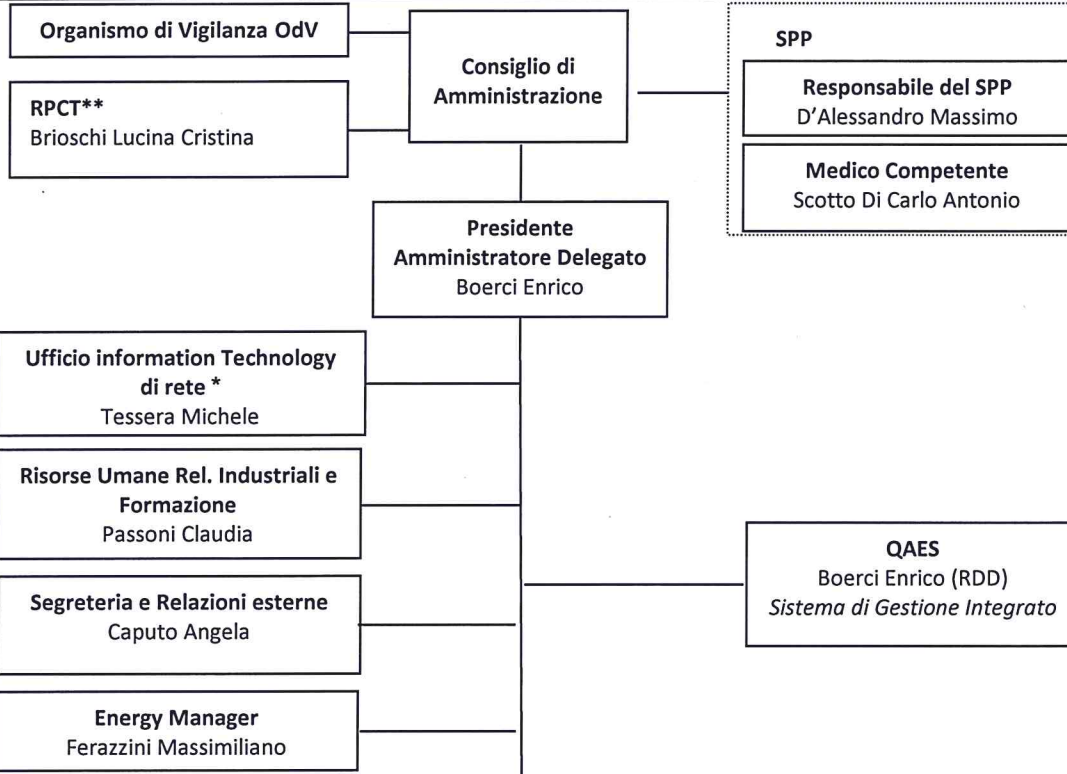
Organismo di Vigilanza OdV

RPCT**
Brioschi Lucina Cristina

Consiglio di Amministrazione

SPP

Responsabile del SPP
D'Alessandro Massimo

Medico Competente
Scotto Di Carlo Antonio

Presidente
Amministratore Delegato
Boerci Enrico

Ufficio information Technology di rete *
Tessera Michele

Risorse Umane Rel. Industriali e Formazione
Passoni Claudia

Segreteria e Relazioni esterne
Caputo Angela

Energy Manager
Ferazzini Massimiliano

QAES
Boerci Enrico (RDD)
Sistema di Gestione Integrato